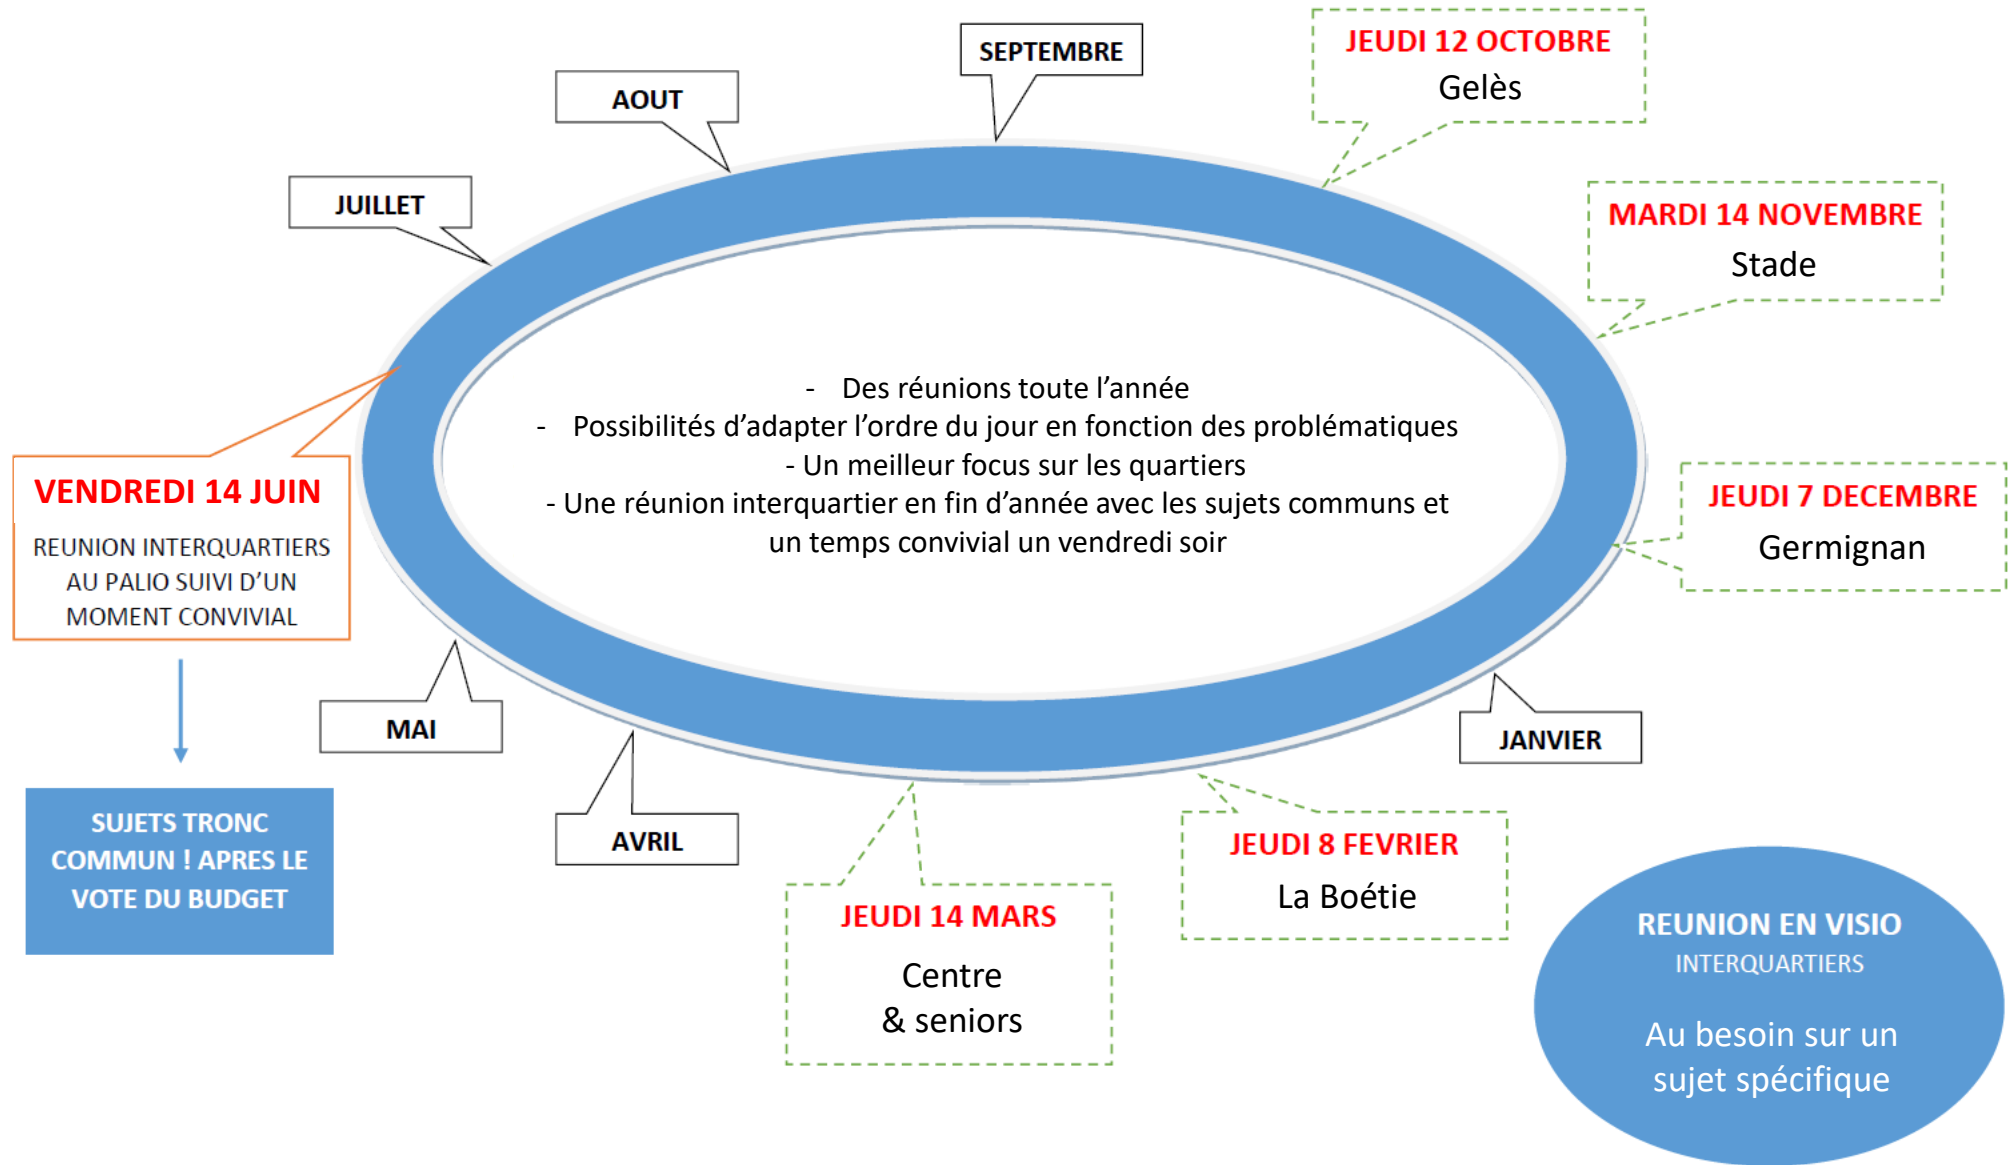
SEPTEMBRE

AOUT

JUILLET

JEUDI 12 OCTOBRE
Gelès

MARDI 14 NOVEMBRE
Stade

- Des réunions toute l’année
- Possibilités d’adapter l’ordre du jour en fonction des problématiques
- Un meilleur focus sur les quartiers
- Une réunion interquartier en fin d’année avec les sujets communs et un temps convivial un vendredi soir

VENDREDI 14 JUIN
REUNION INTERQUARTIERS AU PALIO SUIVI D’UN MOMENT CONVIVIAL

JEUDI 7 DECEMBRE
Germignan

MAI

JANVIER

SUJETS TRONC COMMUN ! APRES LE VOTE DU BUDGET

AVRIL

JEUDI 8 FEVRIER
La Boétie

JEUDI 14 MARS
Centre
& seniors

REUNION EN VISIO
INTERQUARTIERS
Au besoin sur un sujet spécifique